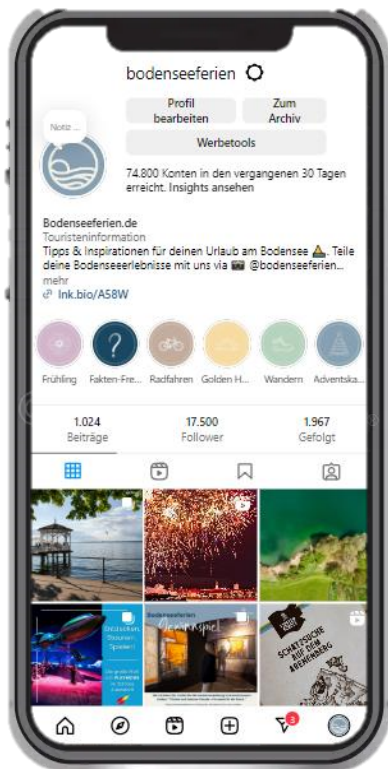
bodenseeferien

Notiz ...

Profil bearbeiten

Zum Archiv

Werbetools

74.800 Konten in den vergangenen 30 Tagen erreicht. Insights ansehen

Bodenseeferien.de
Touristeninformation
Tipps & Inspirationen für deinen Urlaub am Bodensee ⛵. Teile deine Bodenseeerlebnisse mit uns via 📷 @bodenseeferien...
mehr
🔗 lnk.bio/A58W

Frühling
Fakten-Fre...
Radfahren
Golden H...
Wandern
Adventska...

1.024
Beiträge

17.500
Follower

1.967
Gefolgt

Entdecken Staunen! Spielen!

Bodenseeferien

SCHATZSUCHE AUF DEM ARENENBERG

3